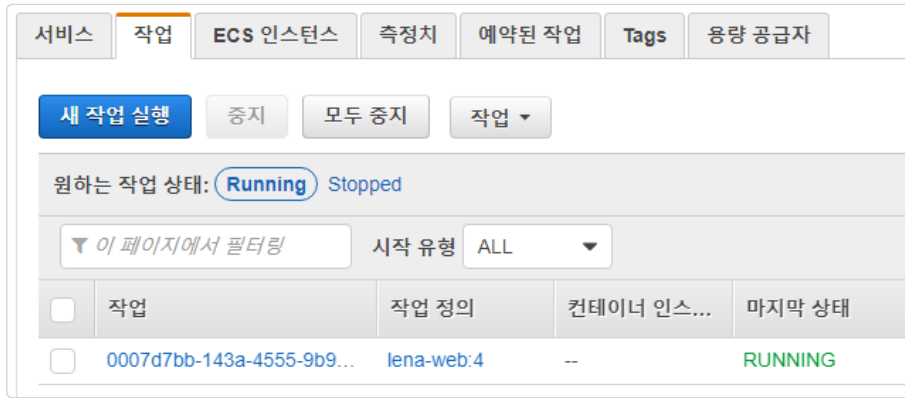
서비스 작업 ECS 인스턴스 측정치 예약된 작업 Tags 용량 공급자

새 작업 실행 중지 모두 중지 작업 ▾

원하는 작업 상태: Running Stopped

이 페이지에서 필터링 시작 유형 ALL

| | 작업 | 작업 정의 | 컨테이너 인스... | 마지막 상태 |
|---|---|---|---|---|
| | 0007d7bb-143a-4555-9b9... | lena-web:4 | -- | RUNNING |